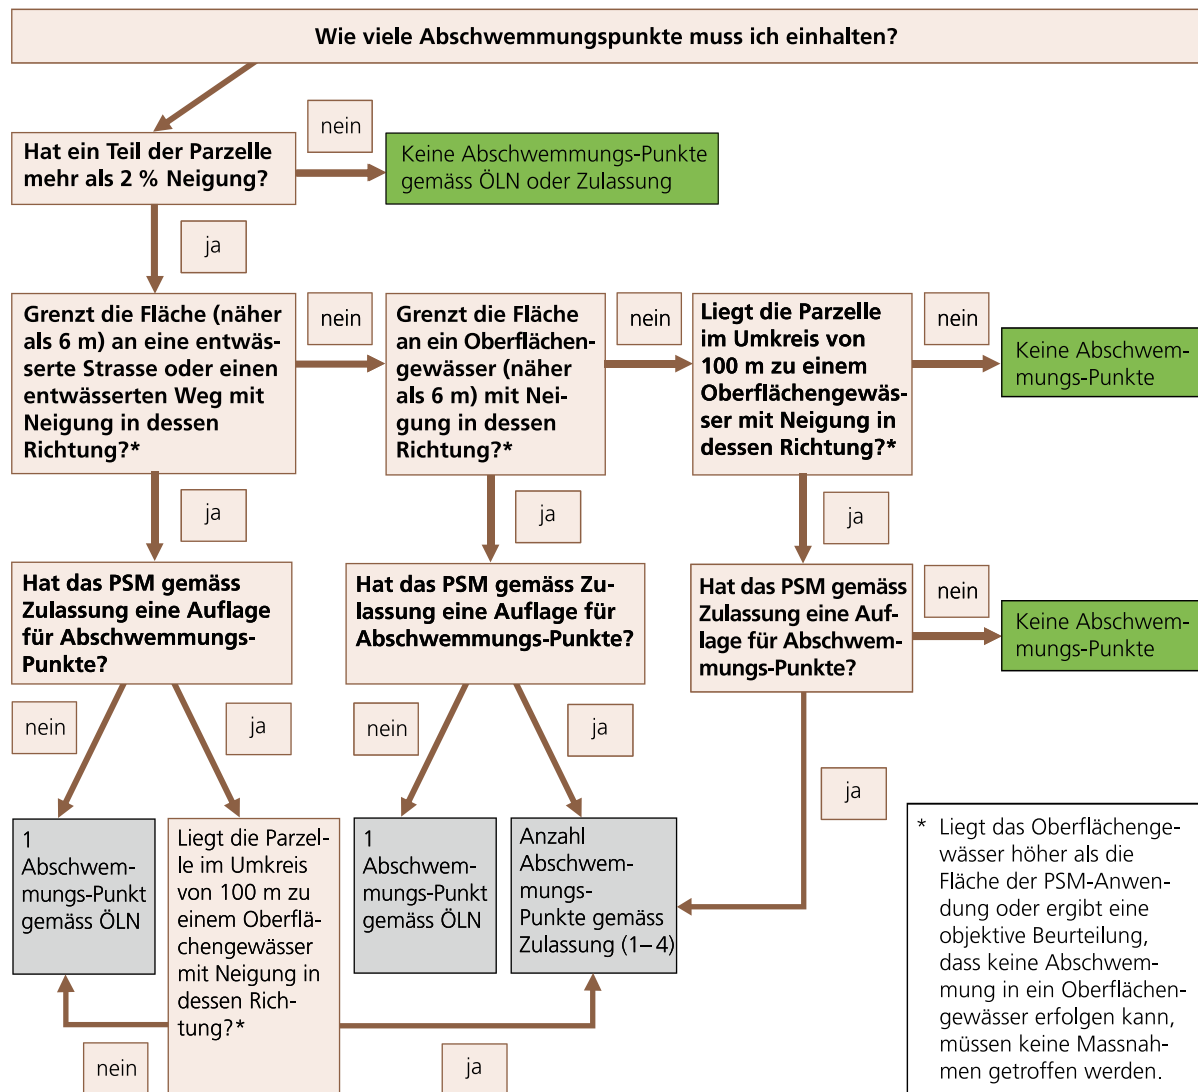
Wie viele Abschwemmungspunkte muss ich einhalten?

Hat ein Teil der Parzelle mehr als 2 % Neigung?

nein

Keine Abschwemmungs-Punkte gemäss ÖLN oder Zulassung

ja

Grenzt die Fläche (näher als 6 m) an eine entwässerte Strasse oder einen entwässerten Weg mit Neigung in dessen Richtung?*

nein

Grenzt die Fläche an ein Oberflächengewässer (näher als 6 m) mit Neigung in dessen Richtung?*

nein

Liegt die Parzelle im Umkreis von 100 m zu einem Oberflächengewässer mit Neigung in dessen Richtung?*

nein

Keine Abschwemmungs-Punkte

ja

ja

ja

Hat das PSM gemäss Zulassung eine Auflage für Abschwemmungs-Punkte?

Hat das PSM gemäss Zulassung eine Auflage für Abschwemmungs-Punkte?

Hat das PSM gemäss Zulassung eine Auflage für Abschwemmungs-Punkte?

nein

Keine Abschwemmungs-Punkte

nein

ja

nein

ja

ja

1 Abschwemmungs-Punkt gemäss ÖLN

Liegt die Parzelle im Umkreis von 100 m zu einem Oberflächengewässer mit Neigung in dessen Richtung?*

1 Abschwemmungs-Punkt gemäss ÖLN

Anzahl Abschwemmungs-Punkte gemäss Zulassung (1–4)

* Liegt das Oberflächengewässer höher als die Fläche der PSM-Anwendung oder ergibt eine objektive Beurteilung, dass keine Abschwemmung in ein Oberflächengewässer erfolgen kann, müssen keine Massnahmen getroffen werden.

nein

ja